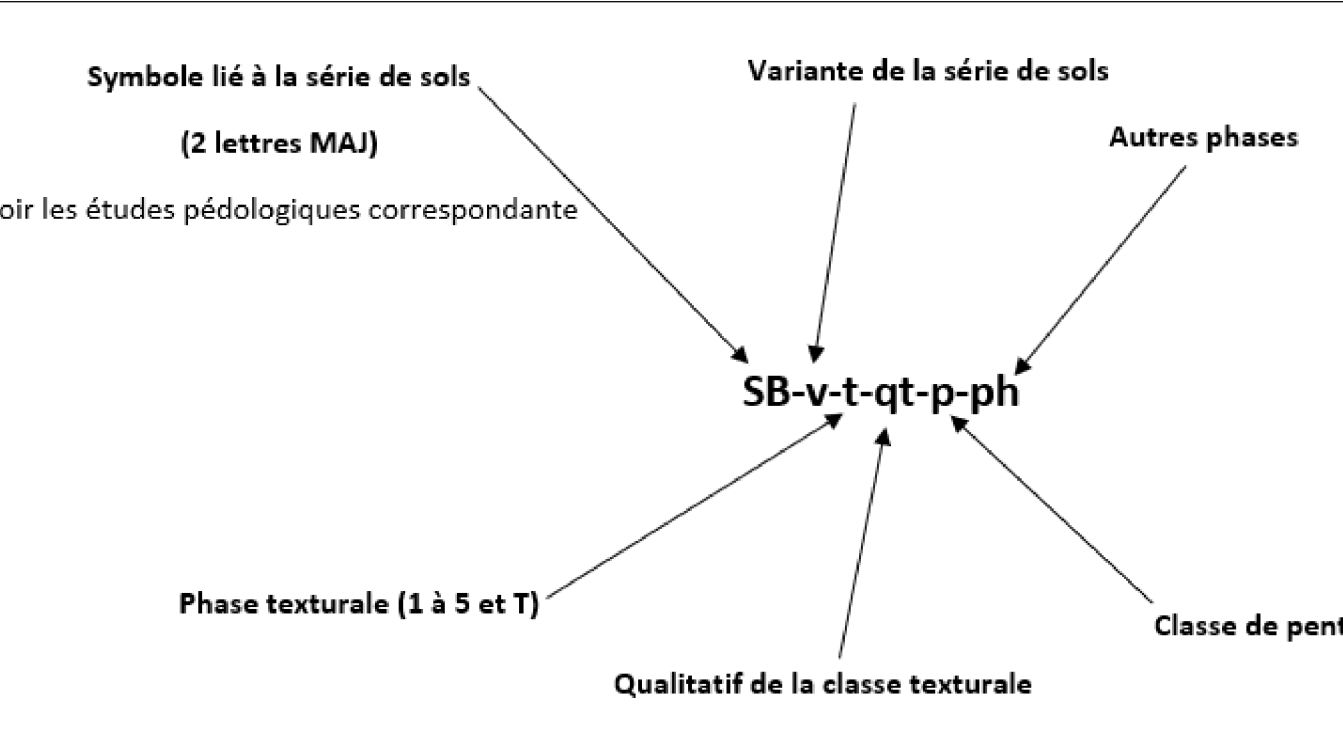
Symbole lié à la série de sols

(2 lettres MAJ)

oir les études pédologiques correspondante

Variante de la série de sols

Autres phases

SB-v-t-qt-p-ph

Phase texturale (1 à 5 et T)

Qualitatif de la classe texturale

Classe de pent